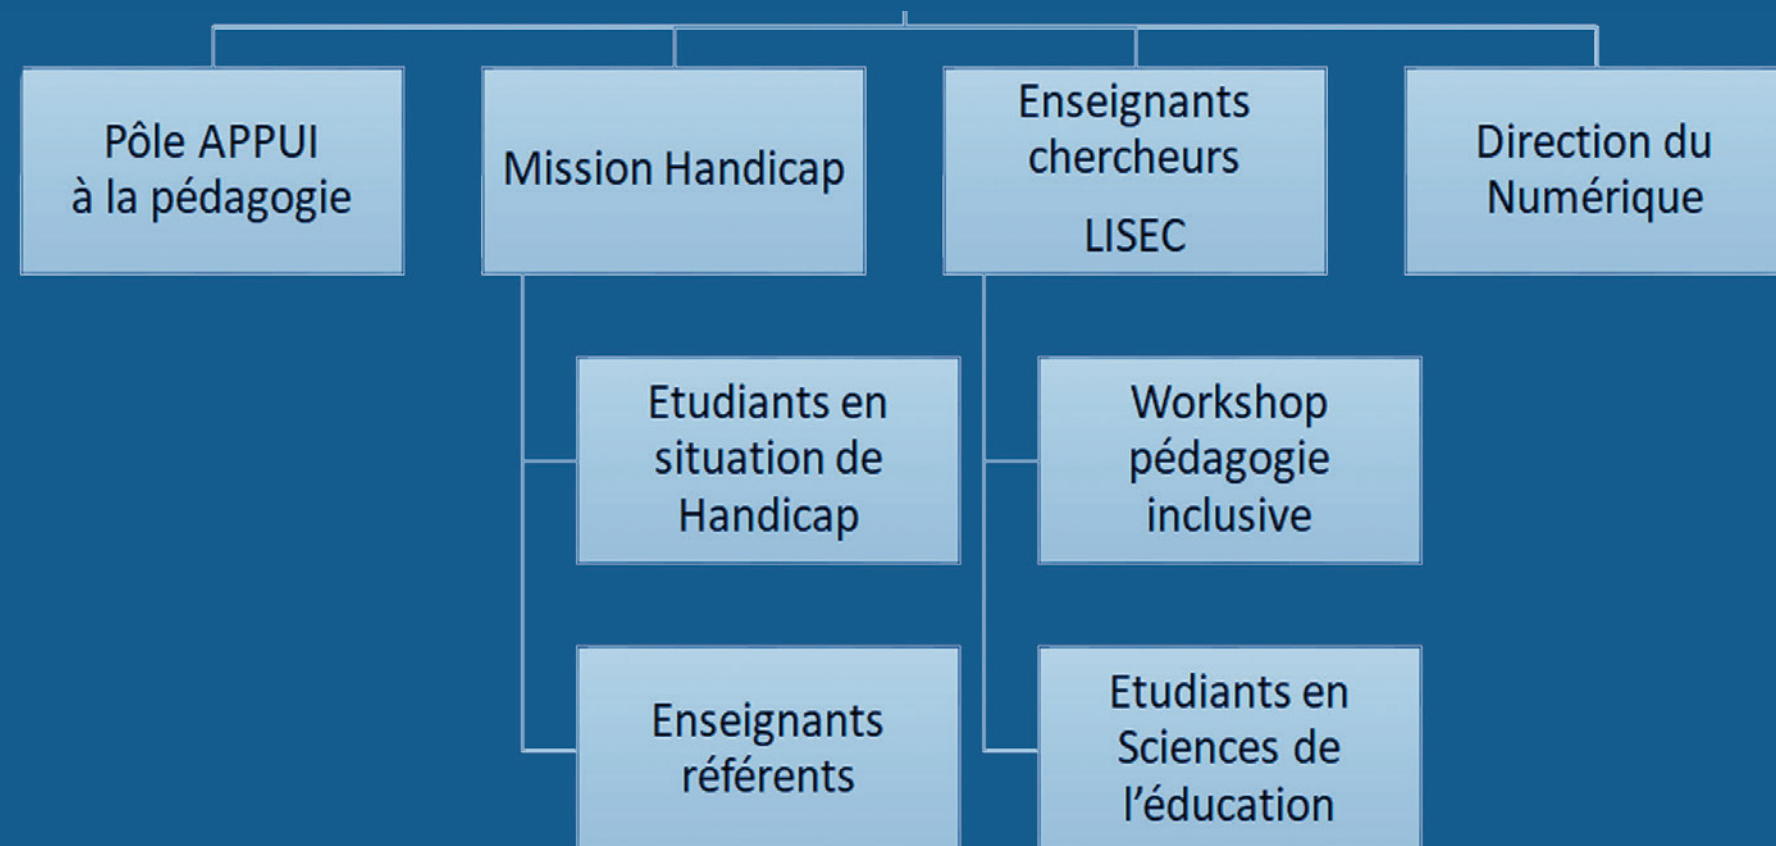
Pôle APPUI à la pédagogie

Mission Handicap

Enseignants chercheurs

LISEC

Direction du Numérique

Etudiants en situation de Handicap

Enseignants référents

Workshop pédagogie inclusive

Etudiants en Sciences de l'éducation